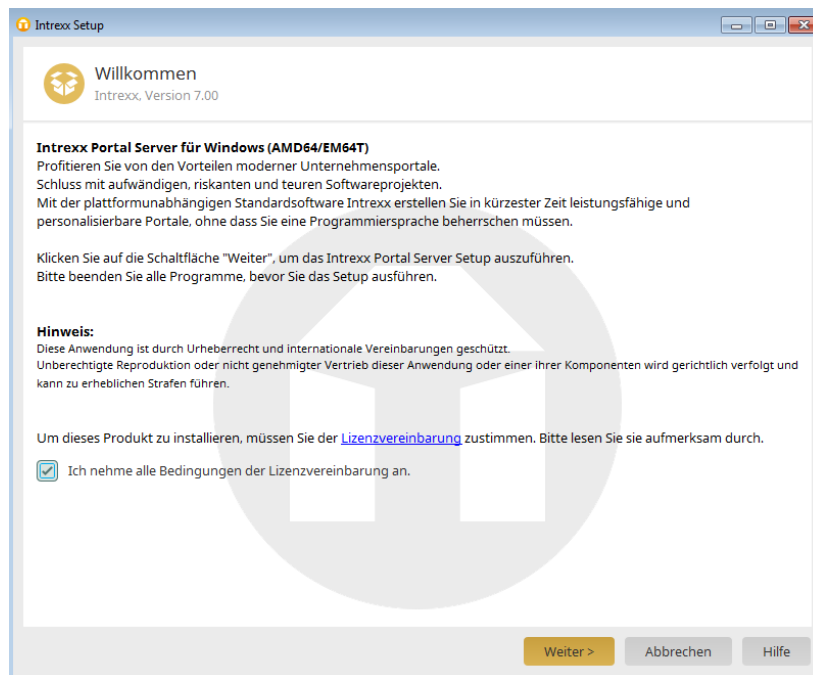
Intrexx Setup

Willkommen
Intrexx, Version 7.00

**Intrexx Portal Server für Windows (AMD64/EM64T)**
Profitieren Sie von den Vorteilen moderner Unternehmensportale.
Schluss mit aufwändigen, riskanten und teuren Softwareprojekten.
Mit der plattformunabhängigen Standardsoftware Intrexx erstellen Sie in kürzester Zeit leistungsfähige und personalisierbare Portale, ohne dass Sie eine Programmiersprache beherrschen müssen.

Klicken Sie auf die Schaltfläche "Weiter", um das Intrexx Portal Server Setup auszuführen.
Bitte beenden Sie alle Programme, bevor Sie das Setup ausführen.

**Hinweis:**
Diese Anwendung ist durch Urheberrecht und internationale Vereinbarungen geschützt.
Unberechtigte Reproduktion oder nicht genehmigter Vertrieb dieser Anwendung oder einer ihrer Komponenten wird gerichtlich verfolgt und kann zu erheblichen Strafen führen.

Um dieses Produkt zu installieren, müssen Sie der Lizenzvereinbarung zustimmen. Bitte lesen Sie sie aufmerksam durch.

Ich nehme alle Bedingungen der Lizenzvereinbarung an.

Weiter >
Abbrechen
Hilfe